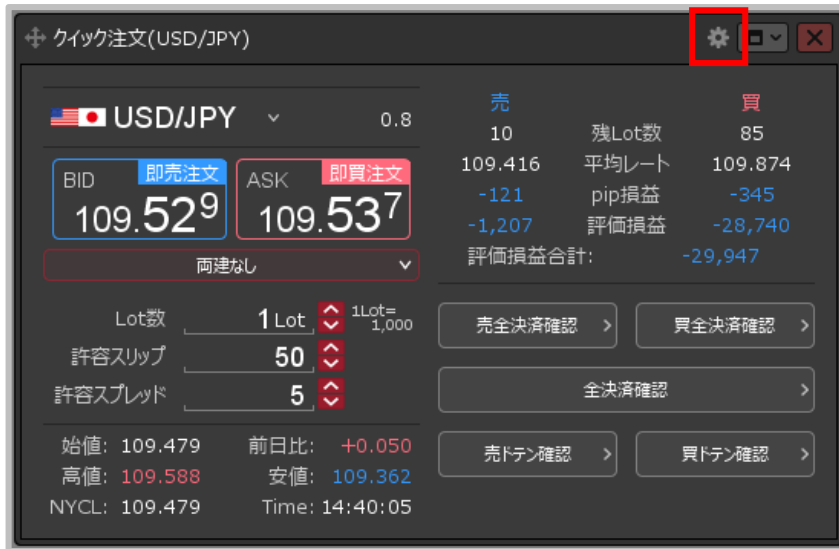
クイック注文(USD/JPY)

USD/JPY 0.8

BID 即売注文 $109.52^9$

ASK 即買注文 $109.53^7$

両建なし

Lot数 1 Lot 1Lot= 1,000
許容スリップ 50
許容スプレッド 5

始値: 109.479 前日比: +0.050
高値: 109.588 安値: 109.362
NYCL: 109.479 Time: 14:40:05

| 売 | | 買 |
|---|---|---|
| 10 | 残Lot数 | 85 |
| 109.416 | 平均レート | 109.874 |
| -121 | pip損益 | -345 |
| -1,207 | 評価損益 | -28,740 |

評価損益合計: -29,947

売全決済確認
買全決済確認
全決済確認
売ドテン確認
買ドテン確認